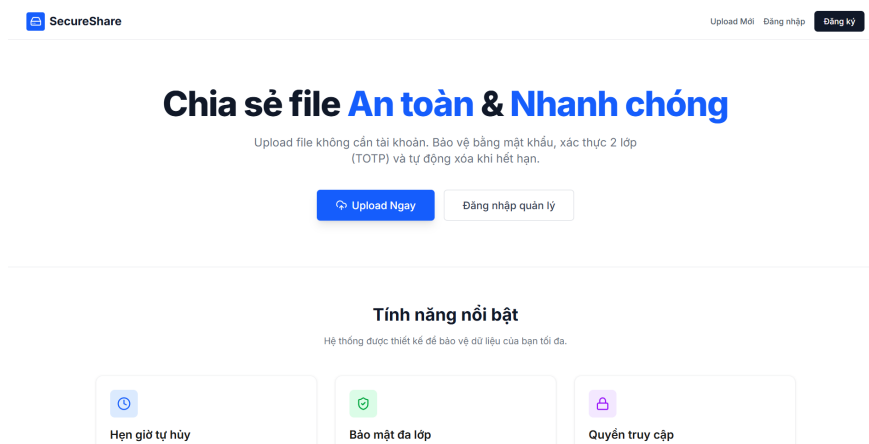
SecureShare

Upload Mới Đăng nhập Đăng ký

Chia sẻ file An toàn & Nhanh chóng

Upload file không cần tài khoản. Bảo vệ bằng mật khẩu, xác thực 2 lớp (TOTP) và tự động xóa khi hết hạn.

Upload Ngay

Đăng nhập quản lý

Tính năng nổi bật

Hệ thống được thiết kế để bảo vệ dữ liệu của bạn tối đa.

Hẹn giờ tự hủy

Bảo mật đa lớp

Quyền truy cập